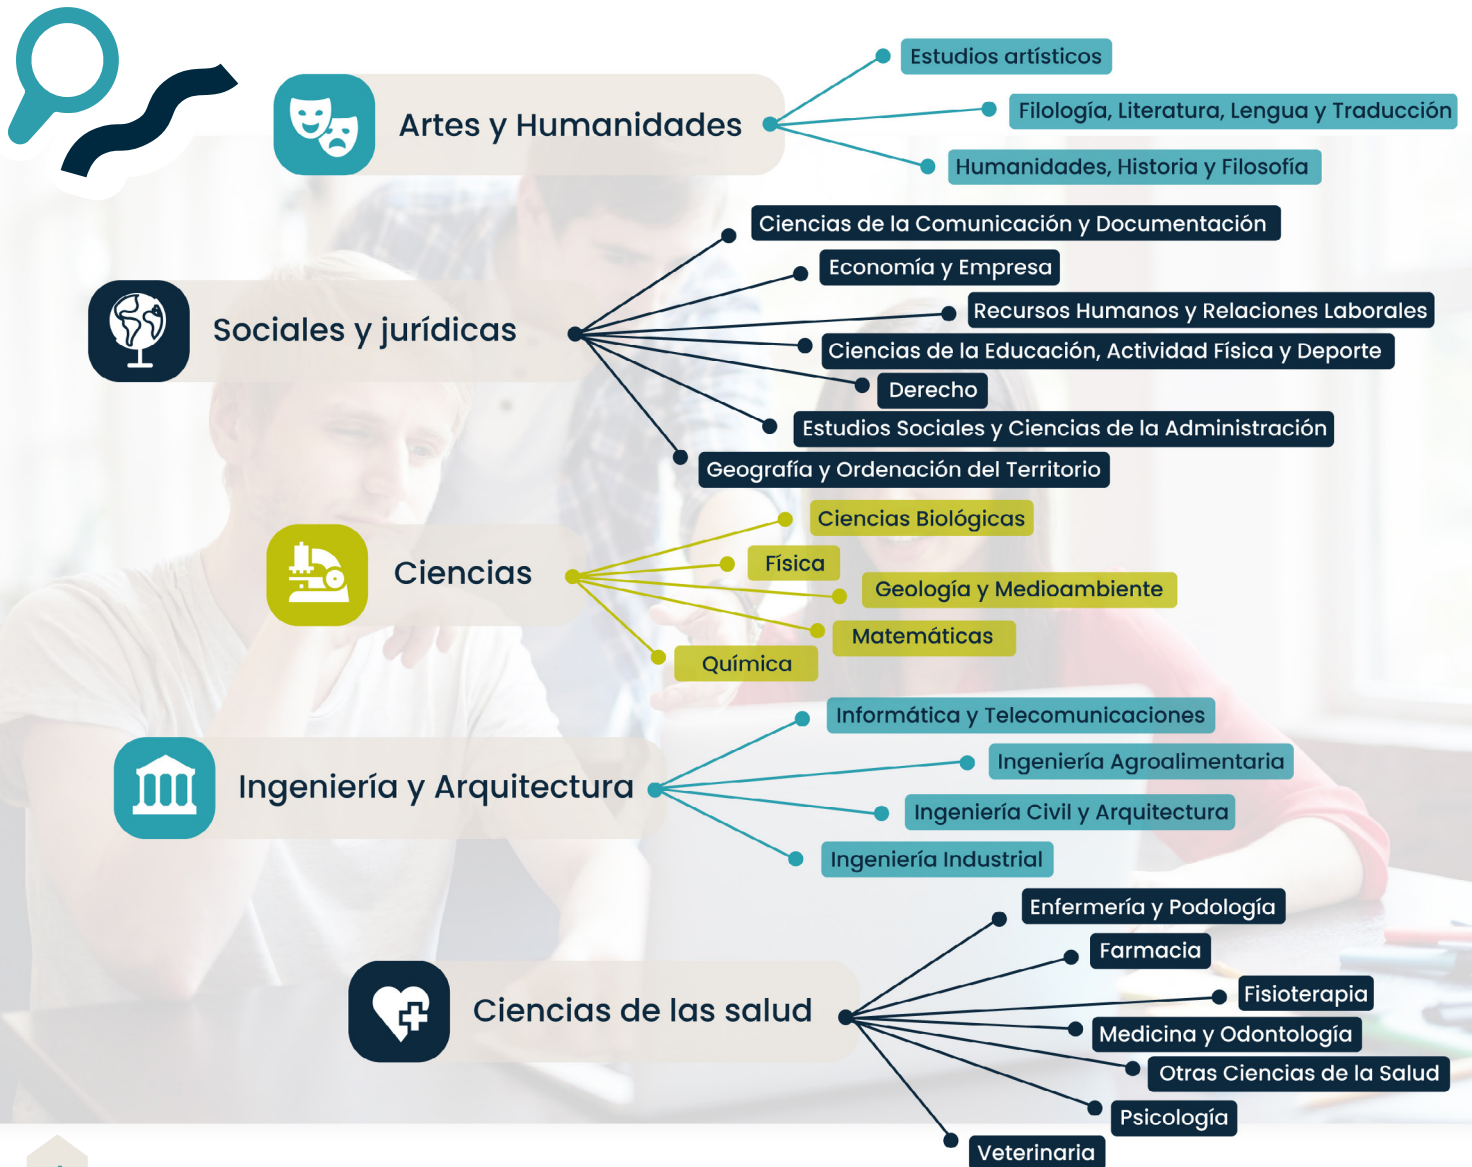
Artes y Humanidades

Estudios artísticos

Filología, Literatura, Lengua y Traducción

Humanidades, Historia y Filosofía

Sociales y jurídicas

Ciencias de la Comunicación y Documentación

Economía y Empresa

Recursos Humanos y Relaciones Laborales

Ciencias de la Educación, Actividad Física y Deporte

Derecho

Estudios Sociales y Ciencias de la Administración

Geografía y Ordenación del Territorio

Ciencias

Ciencias Biológicas

Física

Geología y Medioambiente

Matemáticas

Química

Ingeniería y Arquitectura

Informática y Telecomunicaciones

Ingeniería Agroalimentaria

Ingeniería Civil y Arquitectura

Ingeniería Industrial

Ciencias de las salud

Enfermería y Podología

Farmacia

Fisioterapia

Medicina y Odontología

Otras Ciencias de la Salud

Psicología

Veterinaria